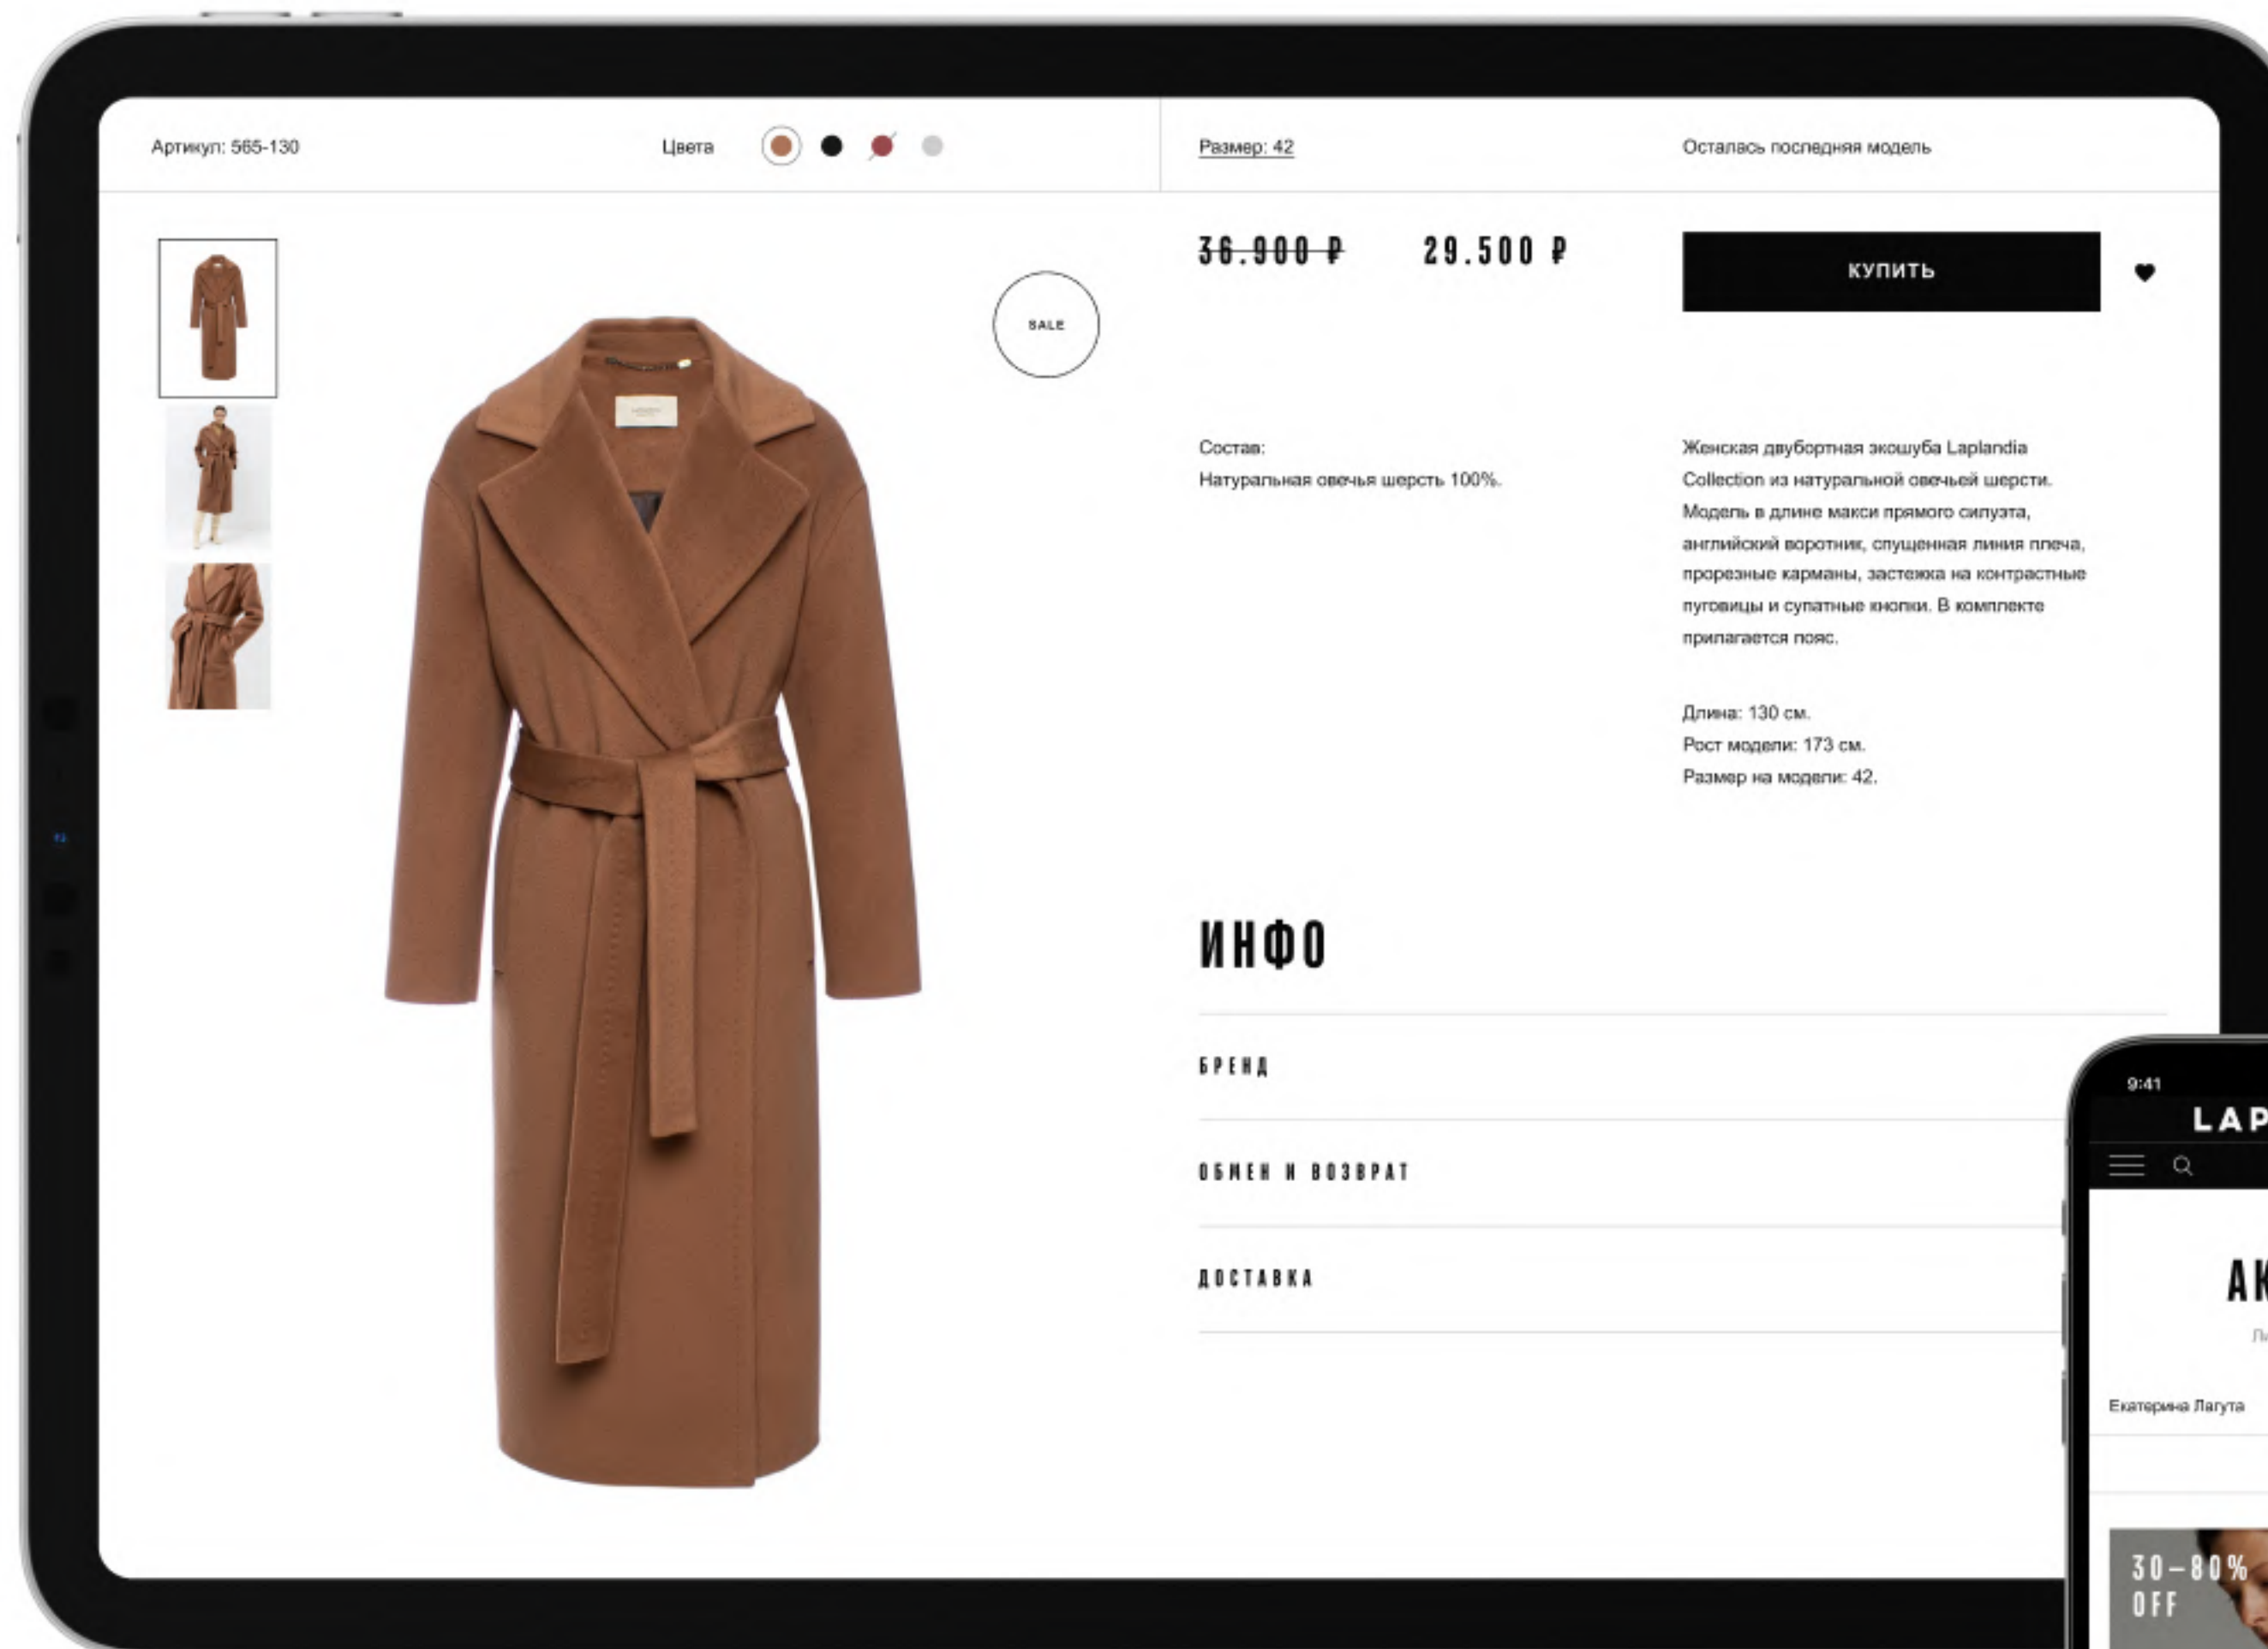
Артикул: 565-130

Цвета

Размер: 42

Осталась последняя модель

~~36.900 ₽~~ 29.500 ₽

КУПИТЬ

SALE

Состав:
Натуральная овечья шерсть 100%.

Женская двубортная экошуба Laplandia Collection из натуральной овечьей шерсти. Модель в длине макси прямого силуэта, английский воротник, спущенная линия плеча, прорезные карманы, застежка на контрастные пуговицы и супатные кнопки. В комплекте прилагается пояс.

Длина: 130 см.
Рост модели: 173 см.
Размер на модели: 42.

ИНФО

БРЕНД

ОБМЕН И ВОЗВРАТ

ДОСТАВКА

9:41

LAP

АК

Екатерина Лагута

30–80% OFF